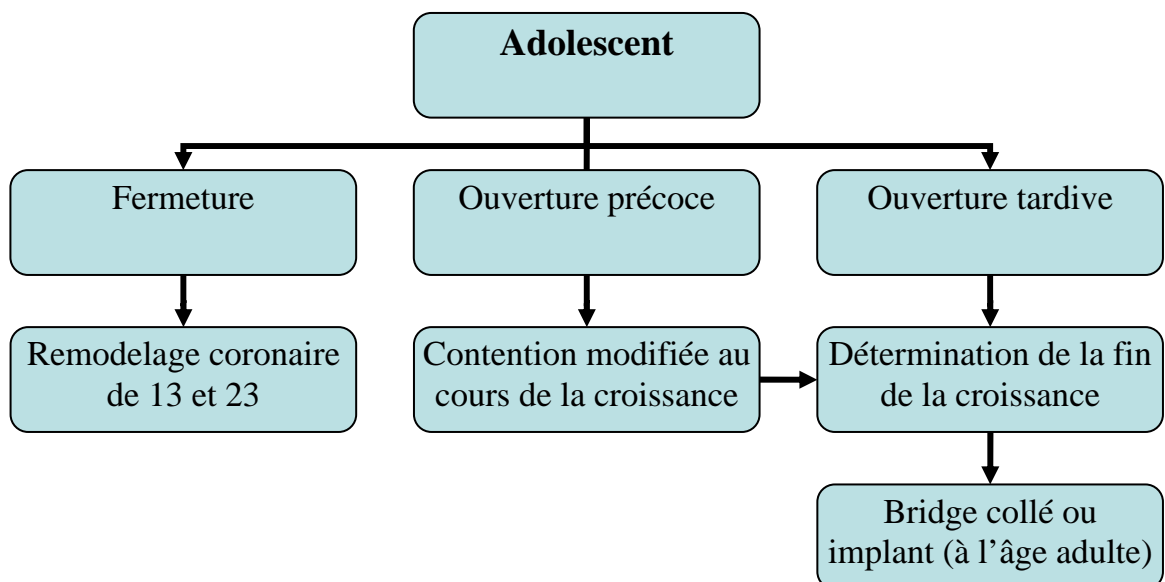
Adolescent

Fermeture

Ouverture précoce

Ouverture tardive

Remodelage coronaire de 13 et 23

Contention modifiée au cours de la croissance

Détermination de la fin de la croissance

Bridge collé ou implant (à l'âge adulte)